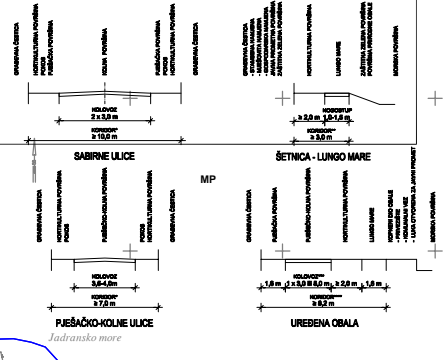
GRAĐEVNA ČESTICA
HORTIKULTURNA POVRŠINA
PJEŠAČKA POVRŠINA
KOLNA POVRŠINA
PJEŠAČKA POVRŠINA
HORTIKULTURNA POVRŠINA
GRAĐEVNA ČESTICA
KOLNIK
2 x 3,0 m
KORIDOR*
≥ 10,0 m
SABIRNE ULICE

GRAĐEVNA ČESTICA
- MJEŠOVITA NAMJENA
- JAVNA PROMETNA POVRŠINA
- ZAŠTITNA ZELENA POVRŠINA
HORTIKULTURNA POVRŠINA
LUNGO MARE
ZAŠTITNA ZELENA POVRŠINA
POVRŠINA PRIRODNE OBALE
MORSKA POVRŠINA
KOSOSTUP
≥ 2,0 m 1,5-1,5 m
KORIDOR*
≥ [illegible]
ŠETNICA - LUNGO MARE

MP

GRAĐEVNA ČESTICA
HORTIKULTURNA POVRŠINA
POKOS
PJEŠAČKO-KOLNA POVRŠINA
POKOS
HORTIKULTURNA POVRŠINA
GRAĐEVNA ČESTICA
KOLNIK
3,5-4,0 m
KORIDOR*
≥ 7,0 m
PJEŠAČKO-KOLNE ULICE

GRAĐEVNA ČESTICA
PJEŠAČKA POVRŠINA
KOLNA POVRŠINA
HORTIKULTURNA POVRŠINA
LUNGO MARE
KOPNENI DIO OBALE
- PRIVEZIŠTE
- OBALNI ZID
- LUKA OTVORENA ZA JAVNI PROMET
MORSKA POVRŠINA
KOLNIK***
1,5 m 2 x 3,0 m 6,0 m ≥ 2,0 m 1,5 m
KORIDOR*
≥ 9,2 m
UREĐENA OBALA

Jadransko more